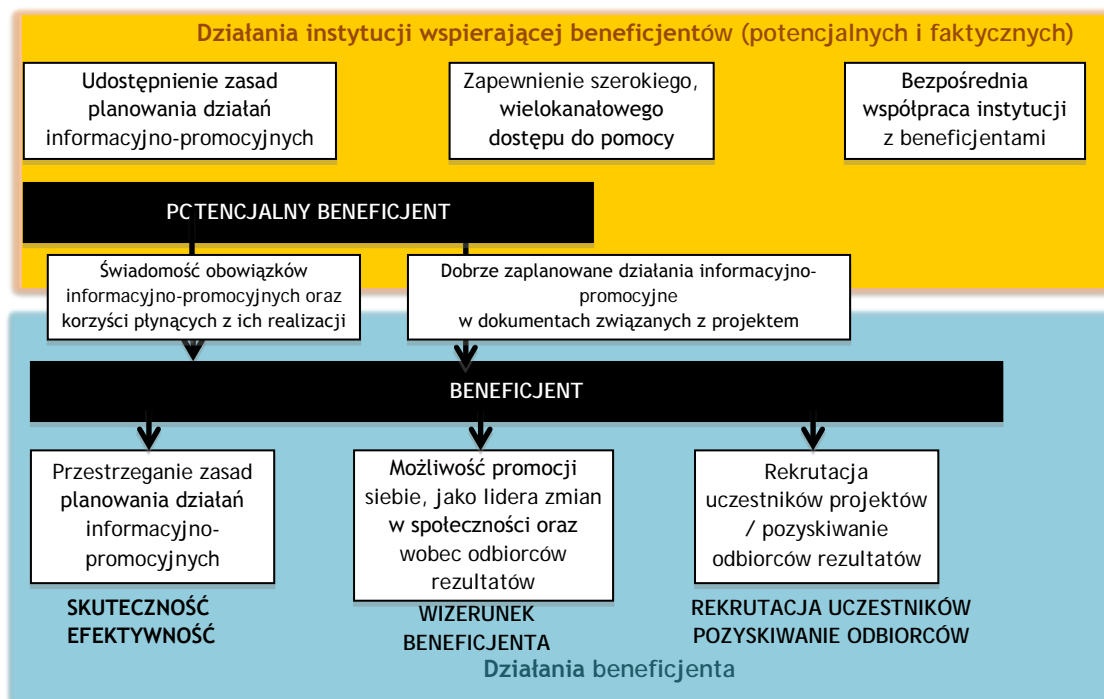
Działania instytucji wspierającej beneficjentów (potencjalnych i faktycznych)

Udostępnienie zasad planowania działań informacyjno-promocyjnych

Zapewnienie szerokiego, wielokanałowego dostępu do pomocy

Bezpośrednia współpraca instytucji z beneficjentami

POTENCJALNY BENEFICJENT

Świadomość obowiązków informacyjno-promocyjnych oraz korzyści płynących z ich realizacji

Dobrze zaplanowane działania informacyjno-promocyjne w dokumentach związanych z projektem

BENEFICJENT

Przestrzeganie zasad planowania działań informacyjno-promocyjnych

Możliwość promocji siebie, jako lidera zmian w społeczności oraz wobec odbiorców rezultatów

Rekrutacja uczestników projektów / pozyskiwanie odbiorców rezultatów

SKUTECZNOŚĆ EFEKTYWNOŚĆ

WIZERUNEK BENEFICJENTA

REKRUTACJA UCZESTNIKÓW POZYSKIWANIE ODBIORCÓW

Działania beneficjenta